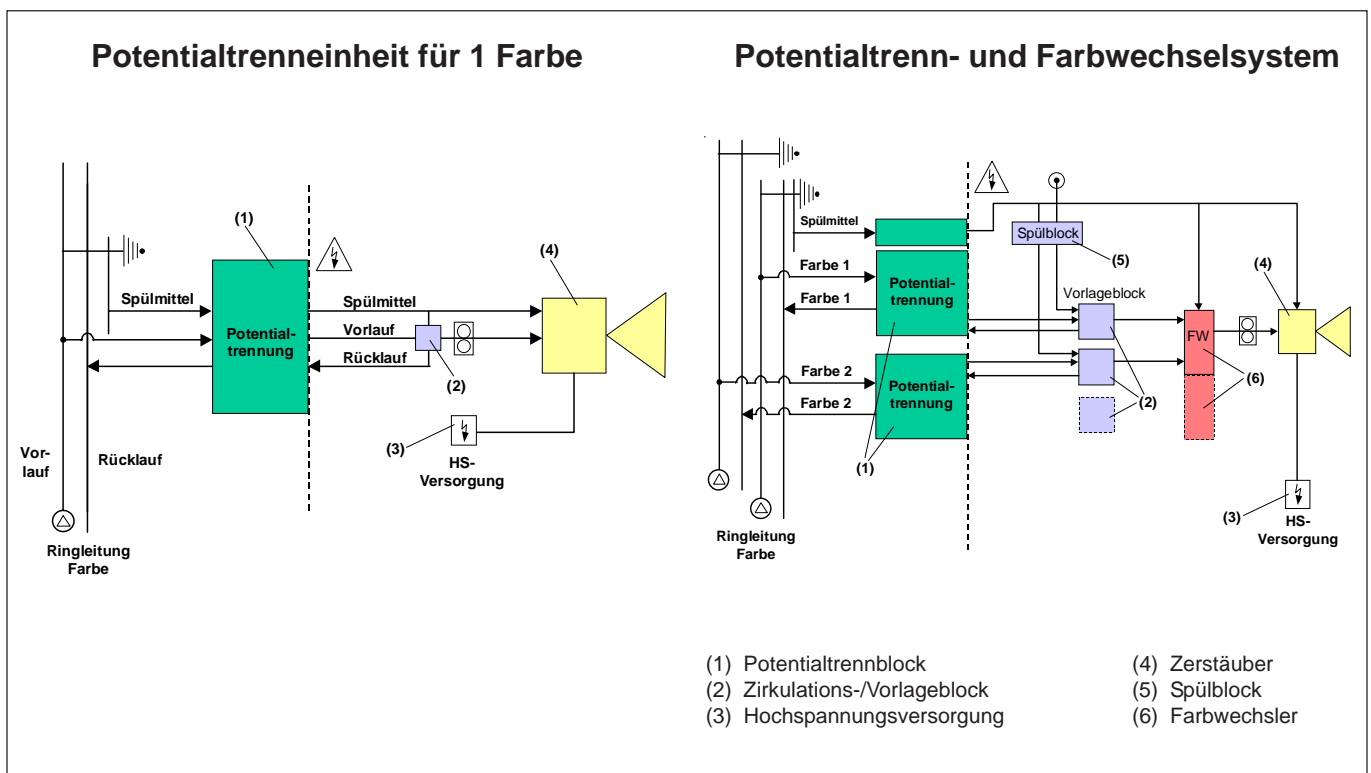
Potentialtrenneinheit für 1 Farbe

(1)

(4)

Spülmittel

Potentialtrennung

Spülmittel

Vorlauf

Rücklauf

(2)

(3)

HS-Versorgung

Vorlauf

Rücklauf

Ringleitung Farbe

Potentialtrenn- und Farbwechselsystem

Spülmittel

Spülblock

(5)

Farbe 1

Farbe 1

Potentialtrennung

Vorlageblock

(4)

FW

(6)

Farbe 2

Farbe 2

Potentialtrennung

(2)

(1)

(3)

HS-Versorgung

Ringleitung Farbe

(1) Potentialtrennblock
(2) Zirkulations-/Vorlageblock
(3) Hochspannungsversorgung

(4) Zerstäuber
(5) Spülblock
(6) Farbwechsler